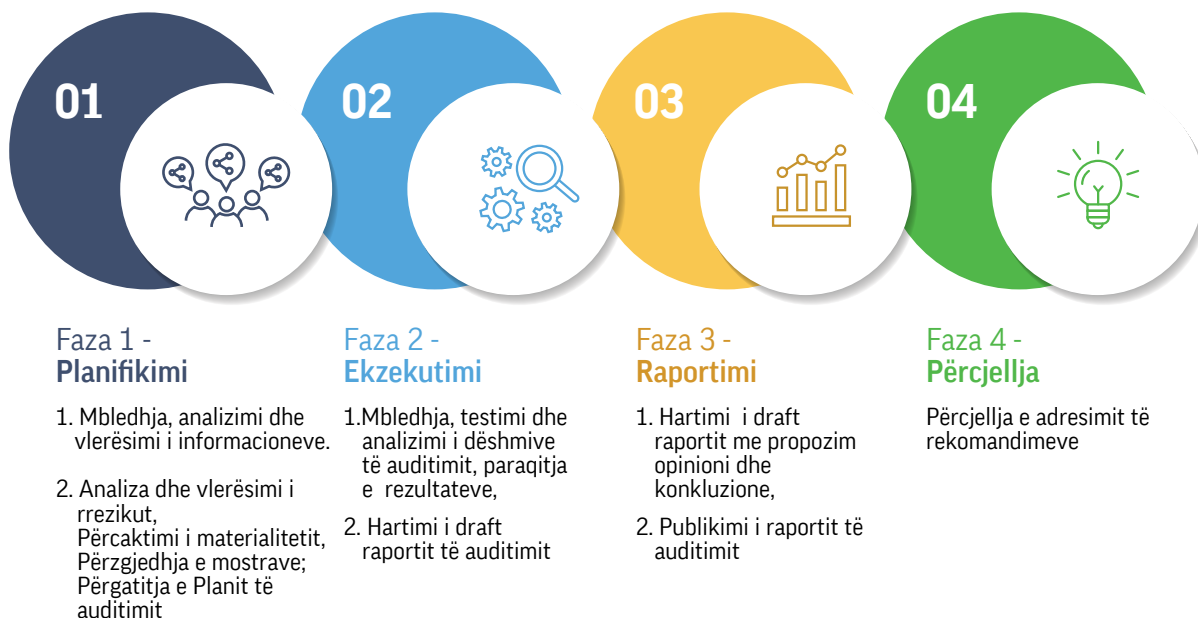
01

02

03

04

Faza 1 -
Planifikimi

1. Mbledhja, analizimi dhe vlerësimi i informacioneve.

2. Analiza dhe vlerësimi i rrezikut, Përcaktimi i materialitetit, Përzgjedhja e mostrave; Përgatitja e Planit të auditimit

Faza 2 -
Ekzekutimi

1.Mbledhja, testimi dhe analizimi i dëshmive të auditimit, paraqitja e rezultateve,

2. Hartimi i draft raportit të auditimit

Faza 3 -
Raportimi

1. Hartimi i draft raportit me propozim opinioni dhe konkluzione,

2. Publikimi i raportit të auditimit

Faza 4 -
Përcjellja

Përcjellja e adresimit të rekomandimeve